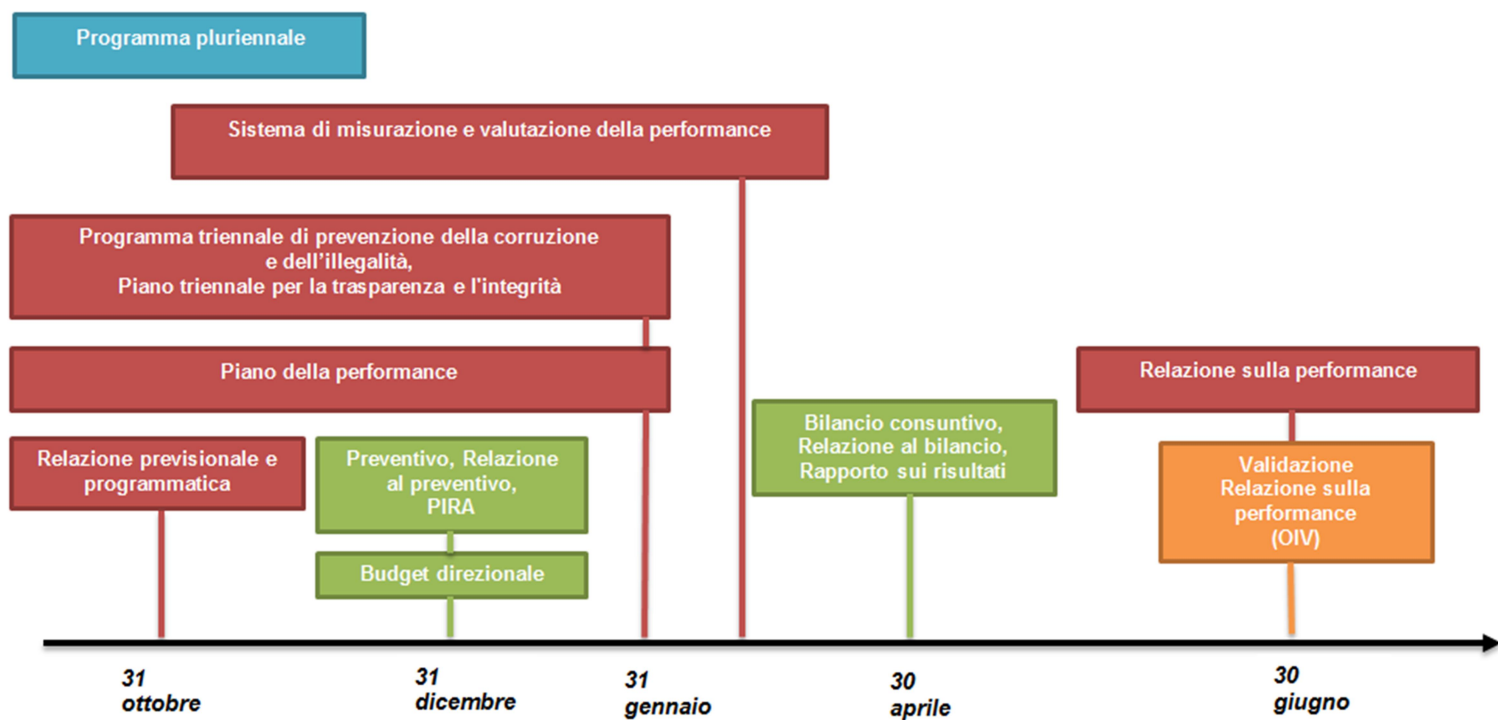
Programma pluriennale

Sistema di misurazione e valutazione della performance

Programma triennale di prevenzione della corruzione e dell'illegalità, Piano triennale per la trasparenza e l'integrità

Piano della performance

Relazione sulla performance

Relazione previsionale e programmatica

Preventivo, Relazione al preventivo, PIRA

Budget direzionale

Bilancio consuntivo, Relazione al bilancio, Rapporto sui risultati

Validazione Relazione sulla performance (OIV)

31 ottobre

31 dicembre

31 gennaio

30 aprile

30 giugno